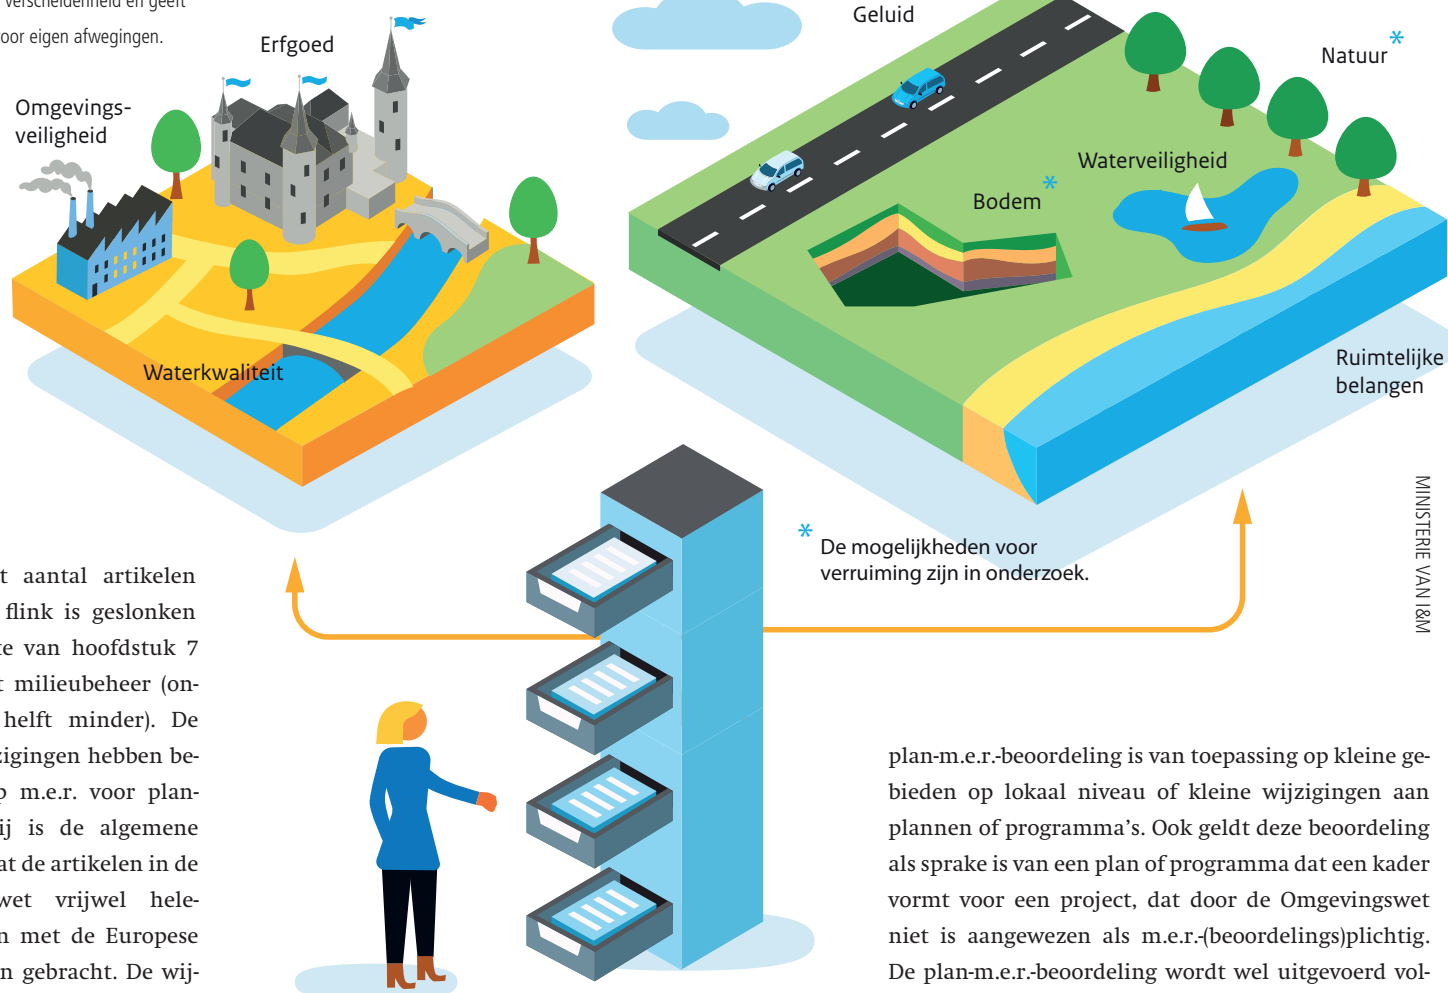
verscheidenheid en geeft
oor eigen afwegingen.

Erfgoed

Omgevings-
veiligheid

Waterkwaliteit

Geluid

Natuur *

Waterveiligheid

Bodem *

Ruimtelijke
belangen

MINISTERIE VAN I&M

* De mogelijkheden voor verruiming zijn in onderzoek.

t aantal artikelen flink is geslonken e van hoofdstuk 7 milieubeheer (on- helft minder). De igingen hebben be- m.e.r. voor plan- ij is de algemene at de artikelen in de wet vrijwel hele- n met de Europese n gebracht. De wij-

plan-m.e.r.-beoordeling is van toepassing op kleine gebieden op lokaal niveau of kleine wijzigingen aan plannen of programma's. Ook geldt deze beoordeling als sprake is van een plan of programma dat een kader vormt voor een project, dat door de Omgevingswet niet is aangewezen als m.e.r.-(beoordelings)plichtig. De plan-m.e.r.-beoordeling wordt wel uitgevoerd vol-